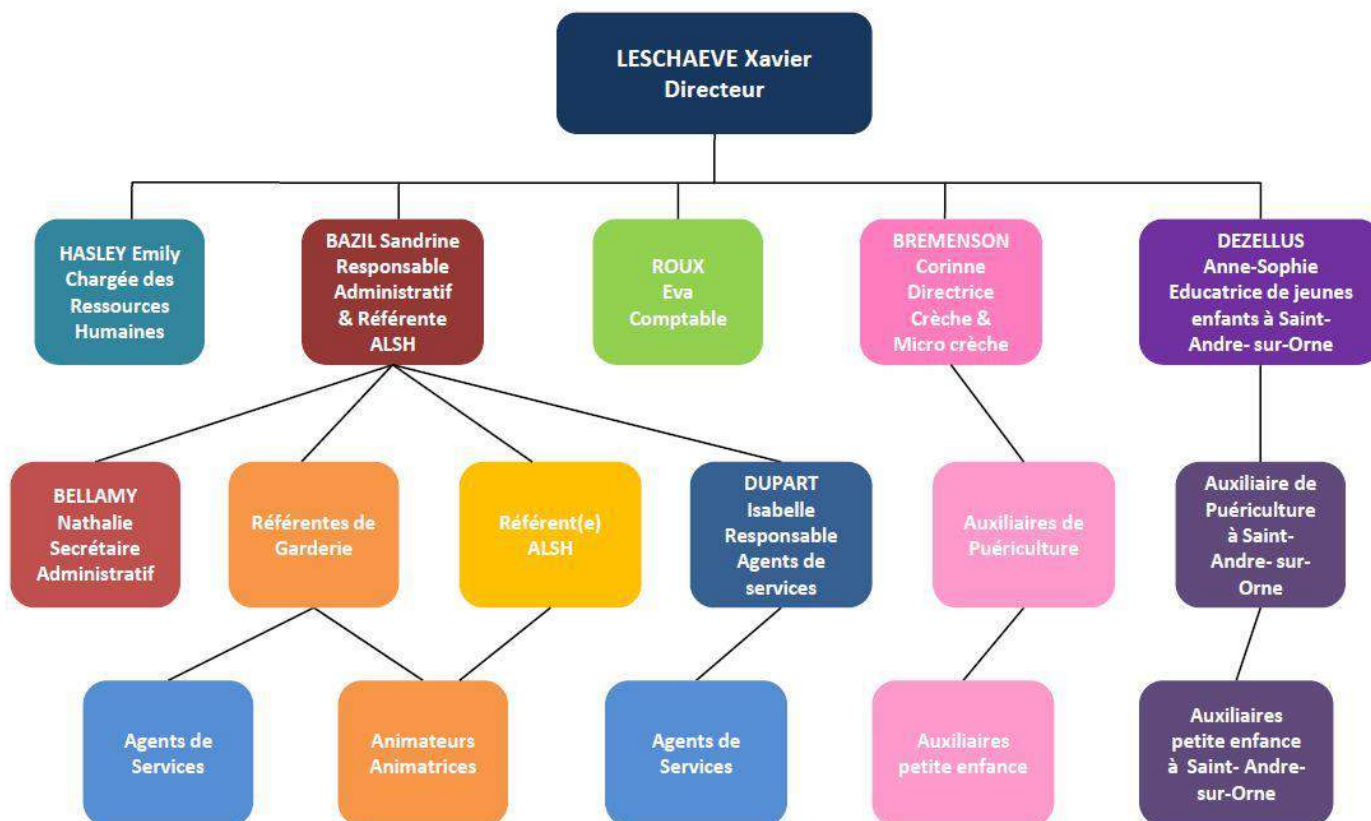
LESCHAEVE Xavier
Directeur

HASLEY Emily
Chargée des Ressources Humaines

BAZIL Sandrine
Responsable Administratif & Référente ALSH

ROUX
Eva
Comptable

BREMENSON
Corinne
Directrice Crèche & Micro crèche

DEZELLUS
Anne-Sophie
Educatrice de jeunes enfants à Saint-Andre- sur-Orne

BELLAMY
Nathalie
Secrétaire Administratif

Référentes de Garderie

Référent(e) ALSH

DUPART
Isabelle
Responsable Agents de services

Auxiliaires de Puériculture

Auxiliaire de Puériculture à Saint-Andre- sur-Orne

Agents de Services

Animateurs Animatrices

Agents de Services

Auxiliaires petite enfance

Auxiliaires petite enfance à Saint- Andre-sur-Orne